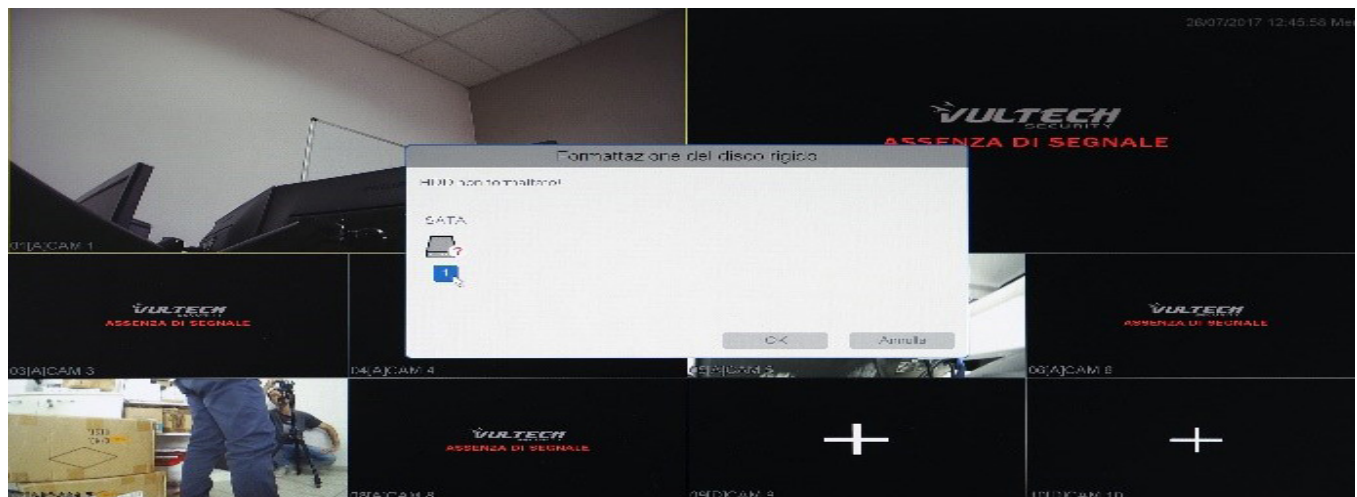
26/07/2017 12:45:56 Mer

VULTECH
SECURITY
ASSENZA DI SEGNALE

Formattazione del disco rigido

HDD non formattato!

SATA

1

OK

Annulla

01[A]CAM 1

VULTECH
SECURITY
ASSENZA DI SEGNALE

03[A]CAM 3

04[A]CAM 4

05[A]CAM 5

VULTECH
SECURITY
ASSENZA DI SEGNALE

06[A]CAM 6

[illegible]CAM 7

VULTECH
SECURITY
ASSENZA DI SEGNALE

08[A]CAM 8

09[D]CAM 9

10[D]CAM 10